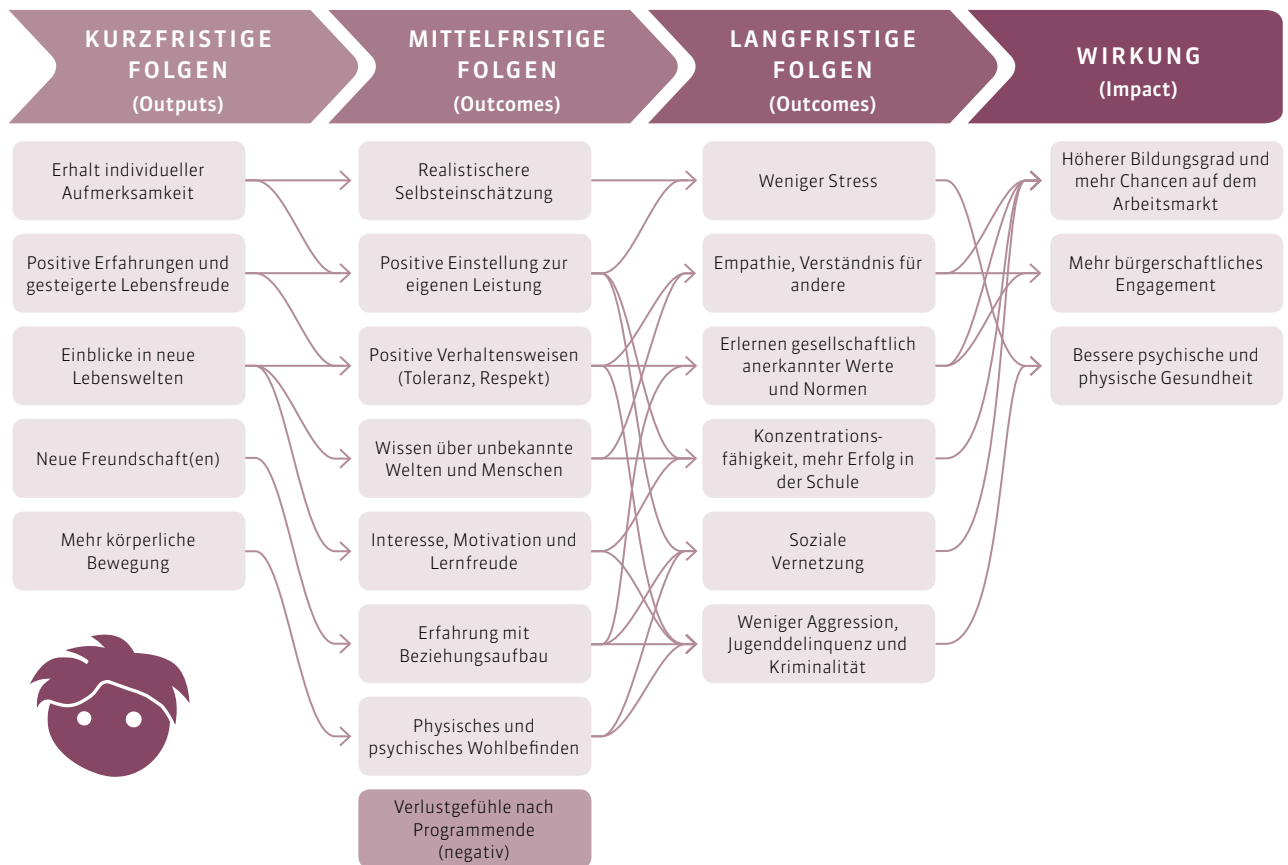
KURZFRISTIGE FOLGEN
(Outputs)

MITTELFRISTIGE FOLGEN
(Outcomes)

LANGFRISTIGE FOLGEN
(Outcomes)

WIRKUNG
(Impact)

Erhalt individueller Aufmerksamkeit

Positive Erfahrungen und gesteigerte Lebensfreude

Einblicke in neue Lebenswelten

Neue Freundschaft(en)

Mehr körperliche Bewegung

Realistischere Selbsteinschätzung

Positive Einstellung zur eigenen Leistung

Positive Verhaltensweisen (Toleranz, Respekt)

Wissen über unbekannte Welten und Menschen

Interesse, Motivation und Lernfreude

Erfahrung mit Beziehungsaufbau

Physisches und psychisches Wohlbefinden

Verlustgefühle nach Programmende (negativ)

Weniger Stress

Empathie, Verständnis für andere

Erlernen gesellschaftlich anerkannter Werte und Normen

Konzentrationsfähigkeit, mehr Erfolg in der Schule

Soziale Vernetzung

Weniger Aggression, Jugenddelinquenz und Kriminalität

Höherer Bildungsgrad und mehr Chancen auf dem Arbeitsmarkt

Mehr bürgerschaftliches Engagement

Bessere psychische und physische Gesundheit